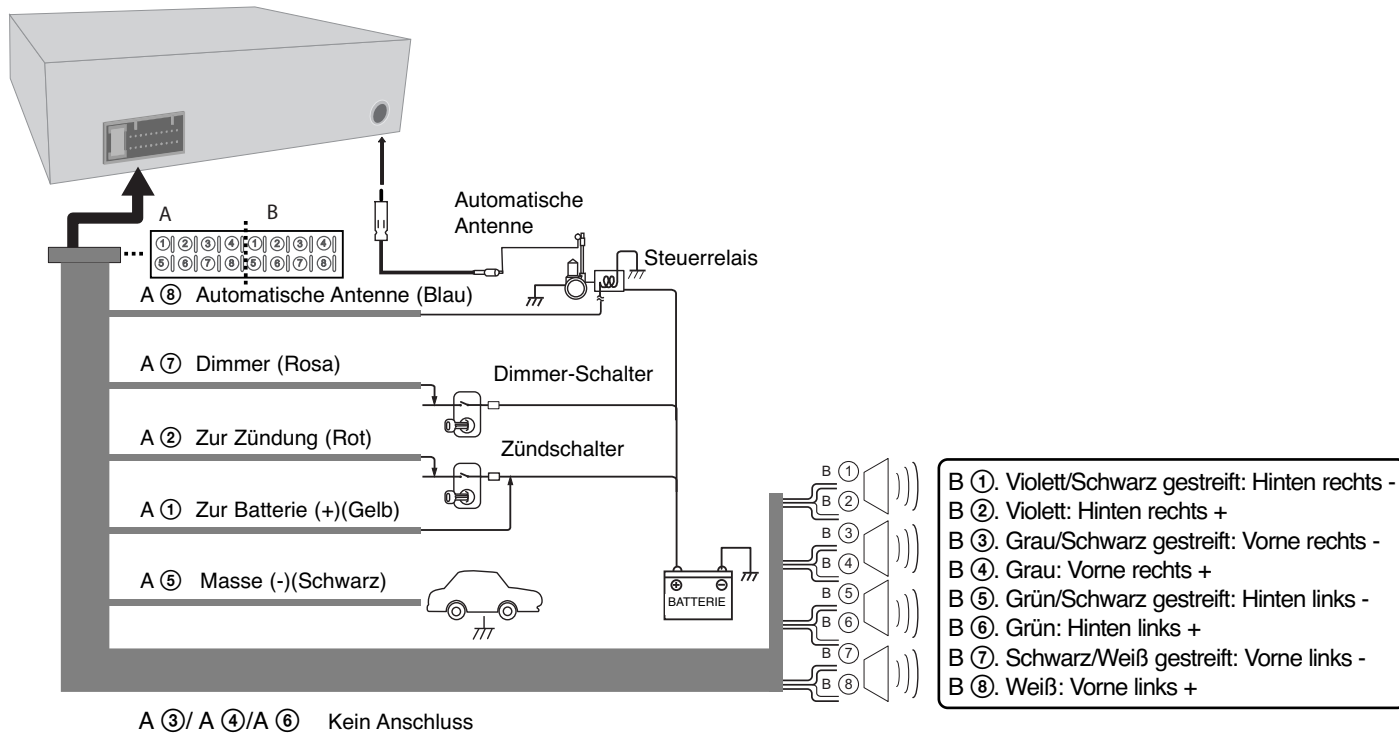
A B

①②③④①②③④
⑤⑥⑦⑧⑤⑥⑦⑧

Automatische Antenne

Steuerrelais

A ⑧ Automatische Antenne (Blau)

A ⑦ Dimmer (Rosa)

Dimmer-Schalter

A ② Zur Zündung (Rot)

Zündschalter

A ① Zur Batterie (+)(Gelb)

A ⑤ Masse (-)(Schwarz)

BATTERIE

B ① B ② B ③ B ④ B ⑤ B ⑥ B ⑦ B ⑧

B ①. Violett/Schwarz gestreift: Hinten rechts -
B ②. Violett: Hinten rechts +
B ③. Grau/Schwarz gestreift: Vorne rechts -
B ④. Grau: Vorne rechts +
B ⑤. Grün/Schwarz gestreift: Hinten links -
B ⑥. Grün: Hinten links +
B ⑦. Schwarz/Weiß gestreift: Vorne links -
B ⑧. Weiß: Vorne links +

A ③/ A ④/A ⑥ Kein Anschluss